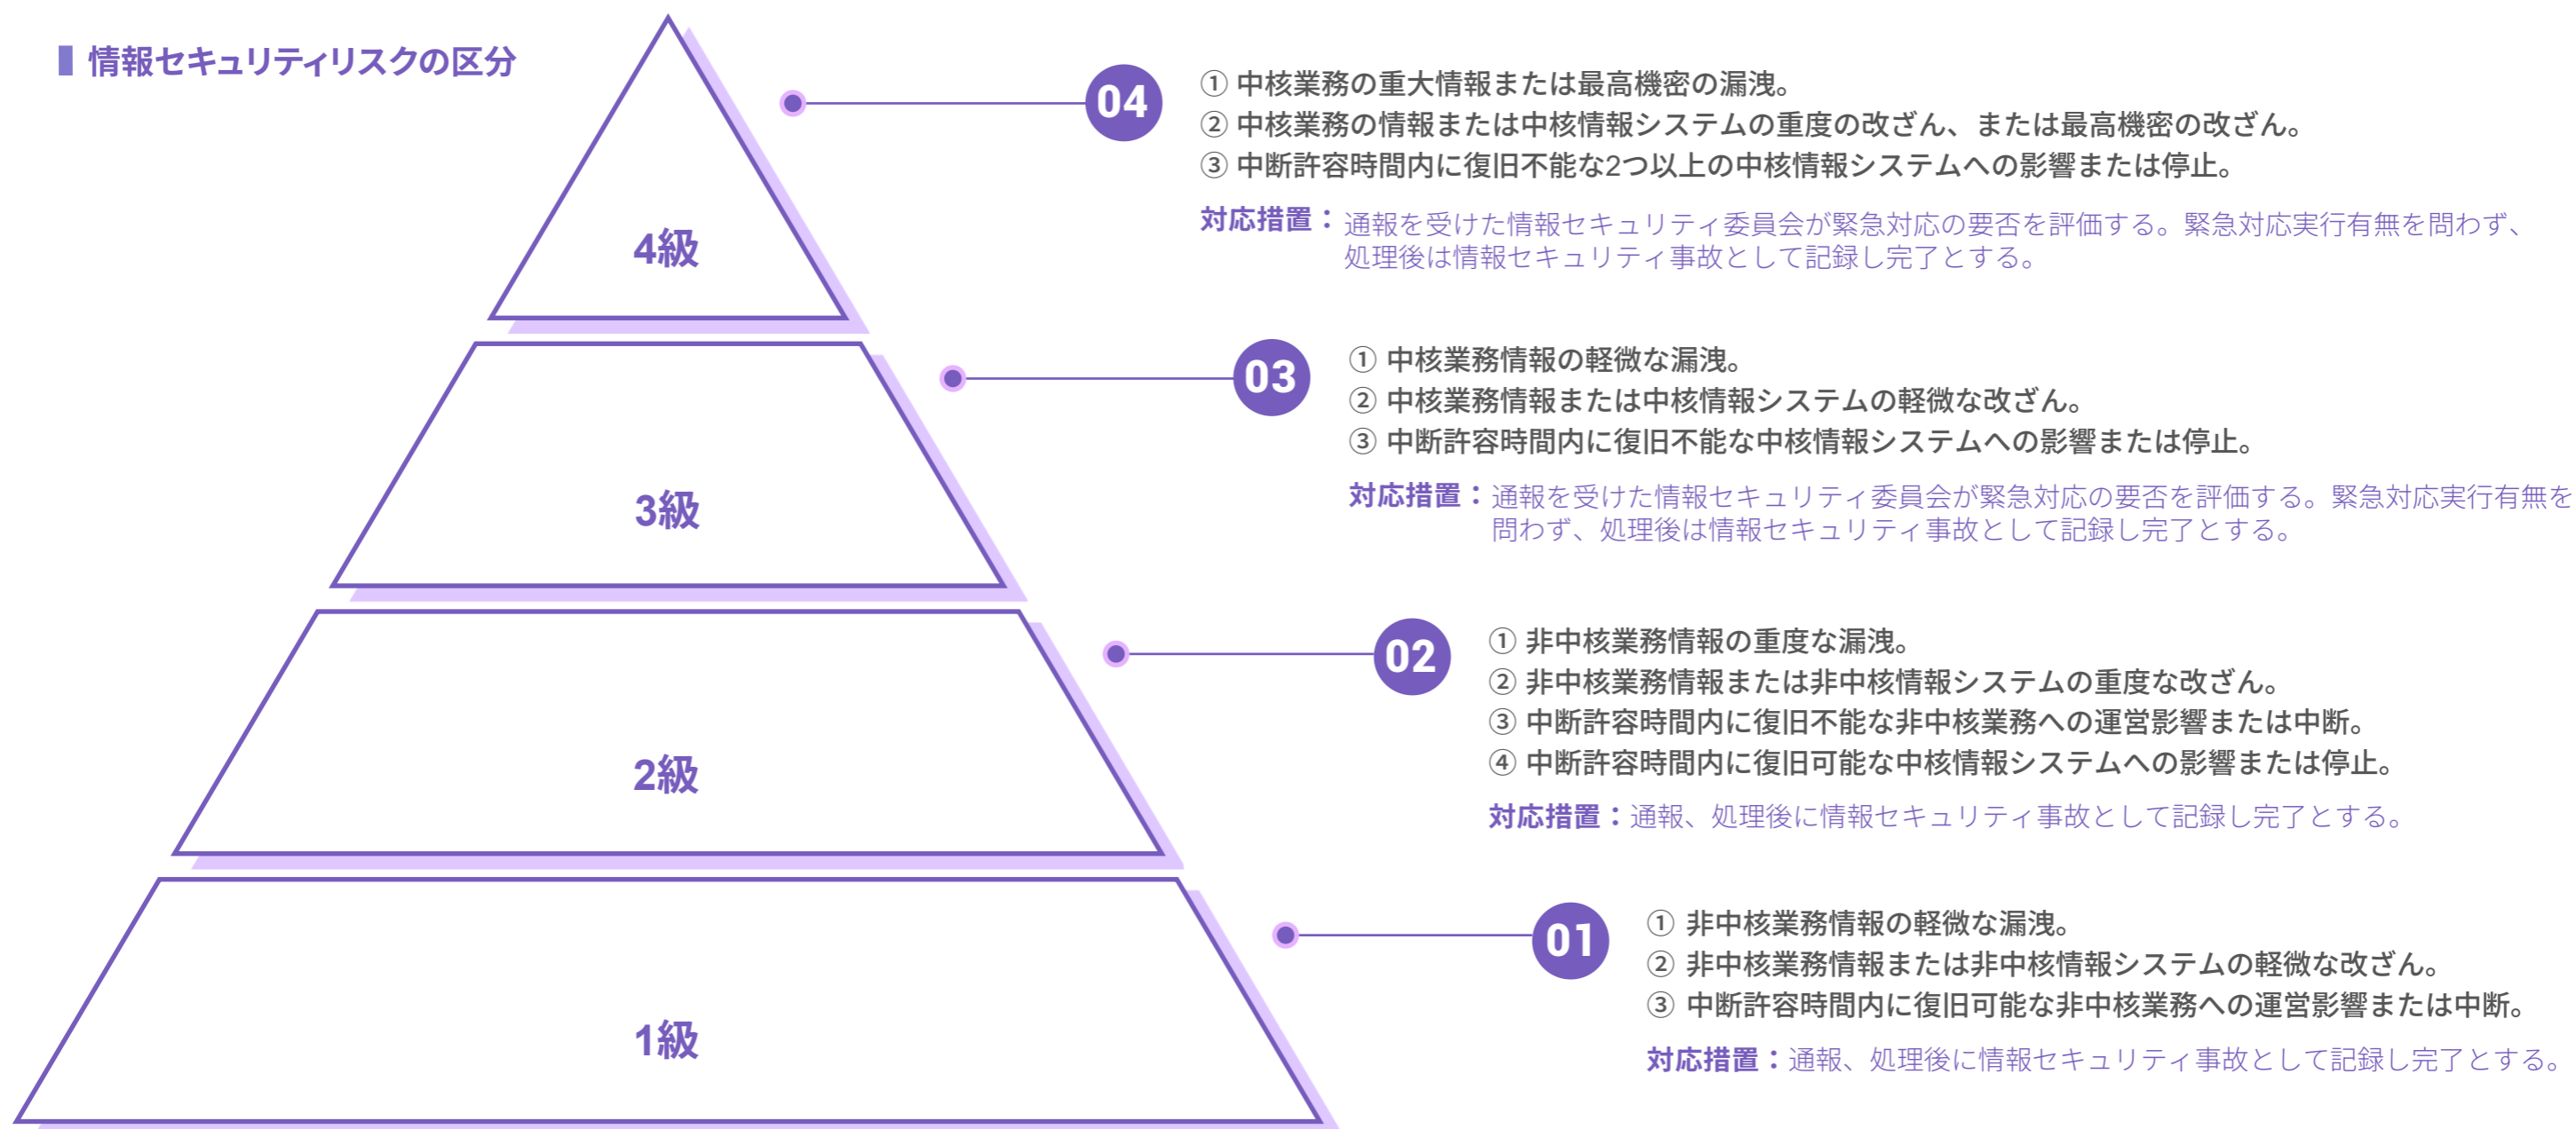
情報セキュリティリスクの区分

4級

04

① 中核業務の重大情報または最高機密の漏洩。
② 中核業務の情報または中核情報システムの重度の改ざん、または最高機密の改ざん。
③ 中断許容時間内に復旧不能な2つ以上の中核情報システムへの影響または停止。

対応措置：通報を受けた情報セキュリティ委員会が緊急対応の要否を評価する。緊急対応実行有無を問わず、処理後は情報セキュリティ事故として記録し完了とする。

3級

03

① 中核業務情報の軽微な漏洩。
② 中核業務情報または中核情報システムの軽微な改ざん。
③ 中断許容時間内に復旧不能な中核情報システムへの影響または停止。

対応措置：通報を受けた情報セキュリティ委員会が緊急対応の要否を評価する。緊急対応実行有無を問わず、処理後は情報セキュリティ事故として記録し完了とする。

2級

02

① 非中核業務情報の重度な漏洩。
② 非中核業務情報または非中核情報システムの重度な改ざん。
③ 中断許容時間内に復旧不能な非中核業務への運営影響または中断。
④ 中断許容時間内に復旧可能な中核情報システムへの影響または停止。

対応措置：通報、処理後に情報セキュリティ事故として記録し完了とする。

1級

01

① 非中核業務情報の軽微な漏洩。
② 非中核業務情報または非中核情報システムの軽微な改ざん。
③ 中断許容時間内に復旧可能な非中核業務への運営影響または中断。

対応措置：通報、処理後に情報セキュリティ事故として記録し完了とする。